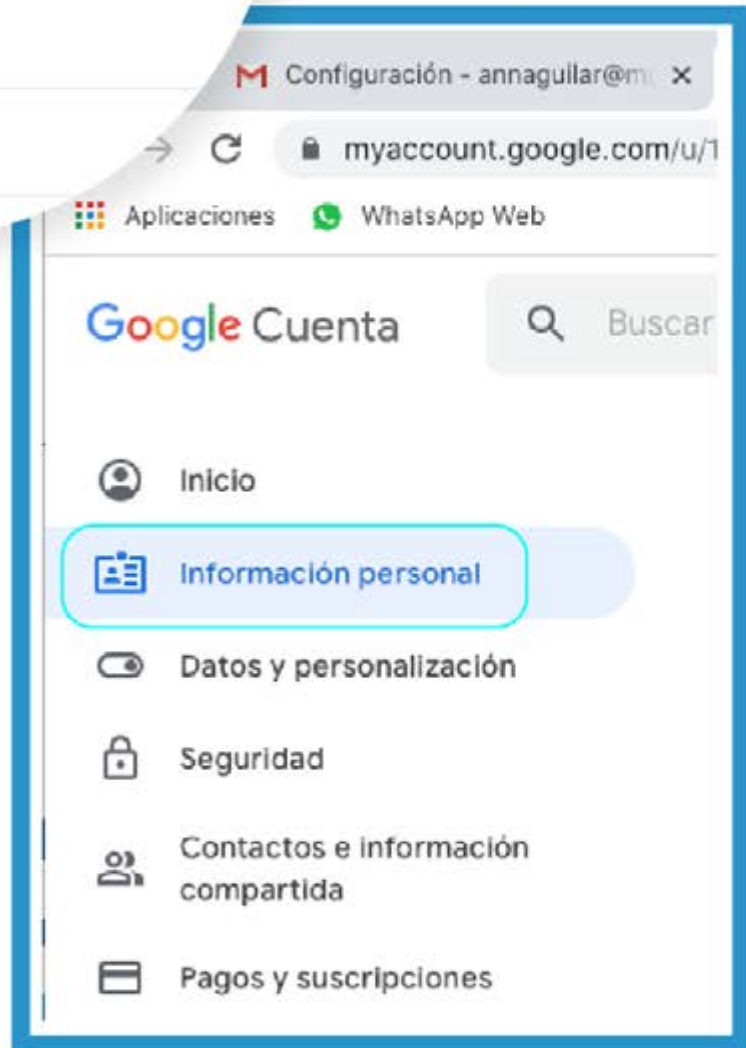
Configuración - annagullar@m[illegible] ×

myaccount.google.com/u/1

Aplicaciones WhatsApp Web

Google Cuenta

Buscar

Inicio

Información personal

Datos y personalización

Seguridad

Contactos e información compartida

Pagos y suscripciones